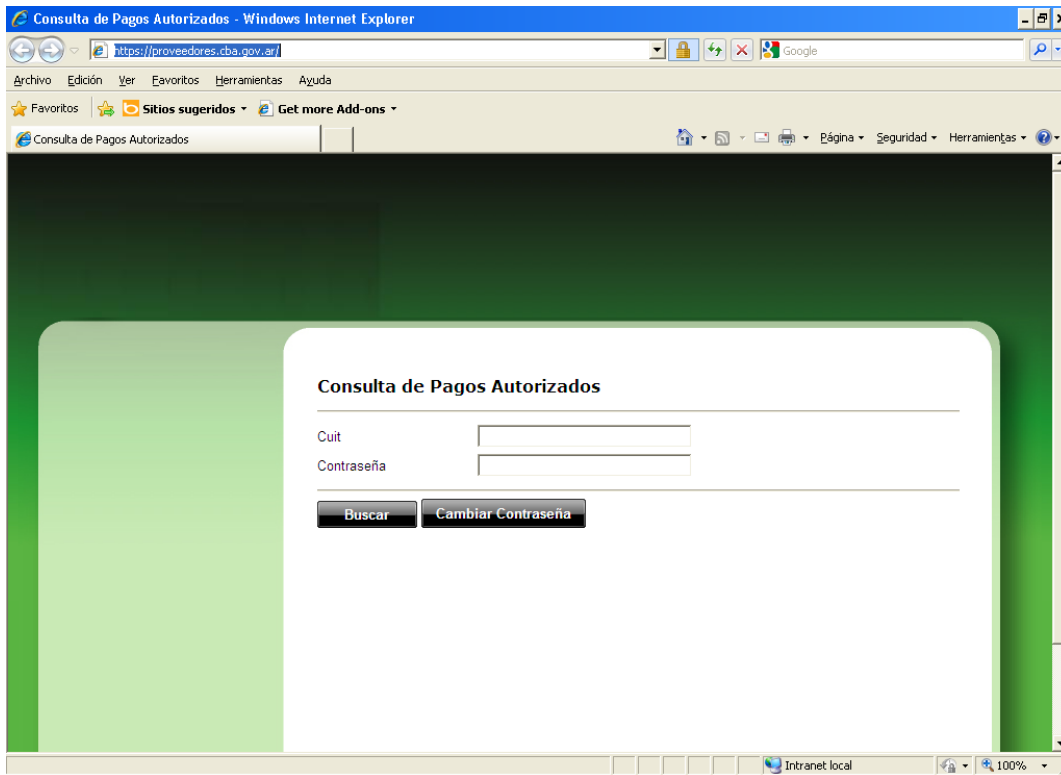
Consulta de Pagos Autorizados - Windows Internet Explorer

https://proveedores.cba.gov.ar/

Google

Archivo Edición Ver Favoritos Herramientas Ayuda

Favoritos Sitios sugeridos Get more Add-ons

Consulta de Pagos Autorizados

Página Seguridad Herramientas

Consulta de Pagos Autorizados

Cuit

Contraseña

Buscar Cambiar Contraseña

Intranet local 100%